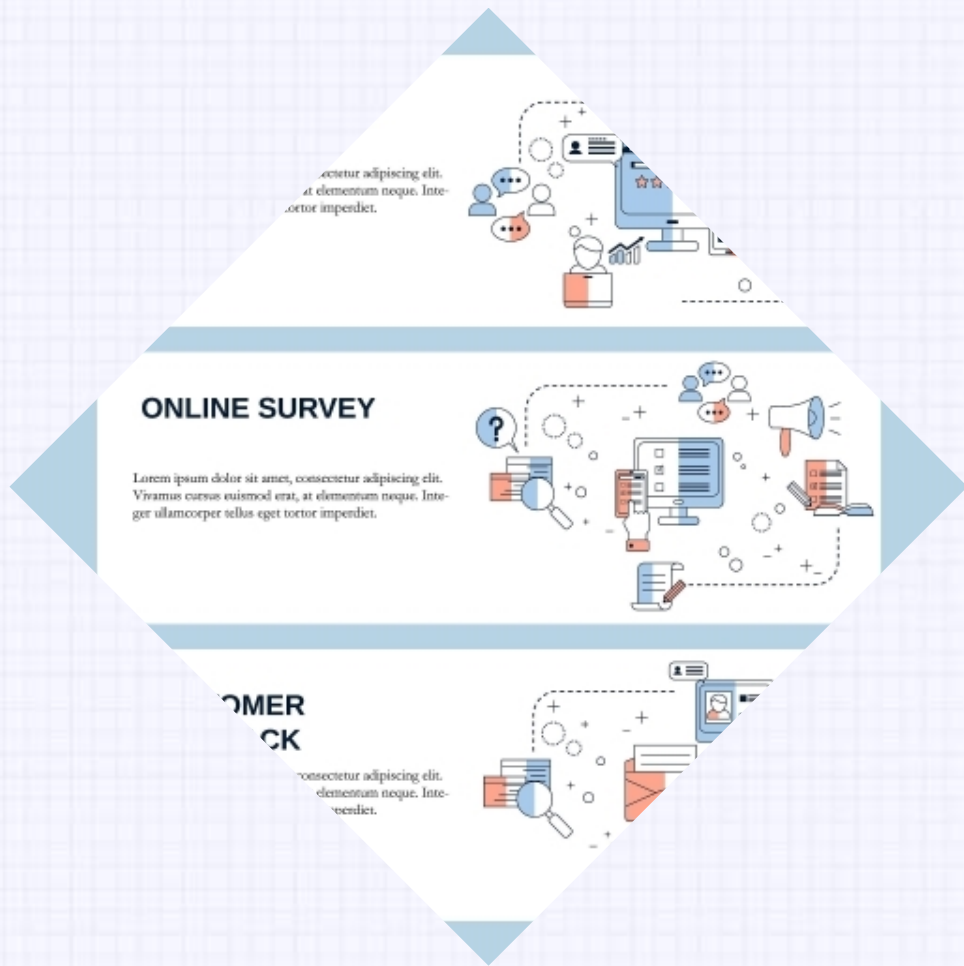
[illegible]ectetur adipiscing elit. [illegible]at elementum neque. Inte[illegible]tortor imperdiet.

ONLINE SURVEY

Lorem ipsum dolor sit amet, consectetur adipiscing elit. Vivamus cursus euismod erat, at elementum neque. Integer ullamcorper tellus eget tortor imperdiet.

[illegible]OMER
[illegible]CK

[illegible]consectetur adipiscing elit. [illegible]elementum neque. Inte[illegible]perdiet.